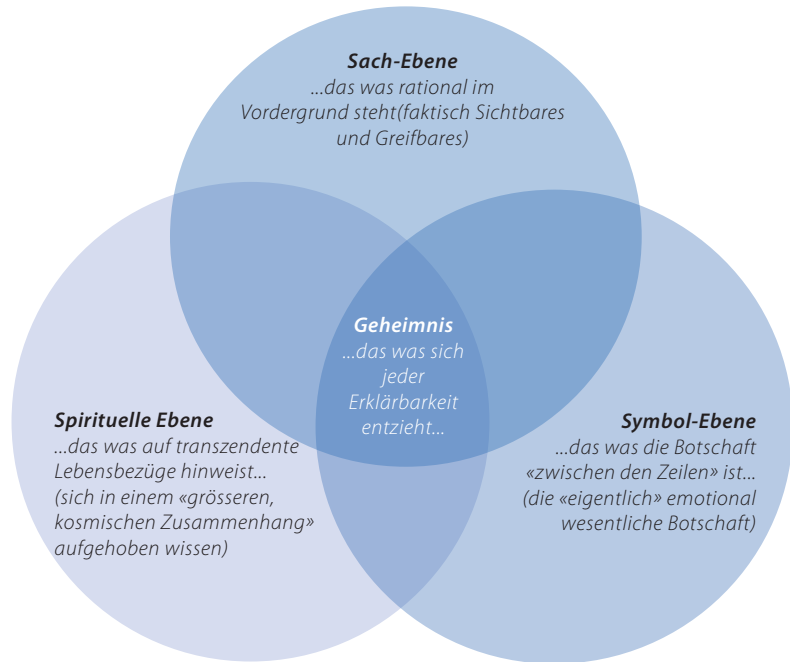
**Sach-Ebene**
...das was rational im Vordergrund steht(faktisch Sichtbares und Greifbares)

**Geheimnis**
...das was sich jeder Erklärbarkeit entzieht...

**Spirituelle Ebene**
...das was auf transzendente Lebensbezüge hinweist... (sich in einem «grösseren, kosmischen Zusammenhang» aufgehoben wissen)

**Symbol-Ebene**
...das was die Botschaft «zwischen den Zeilen» ist... (die «eigentlich» emotional wesentliche Botschaft)